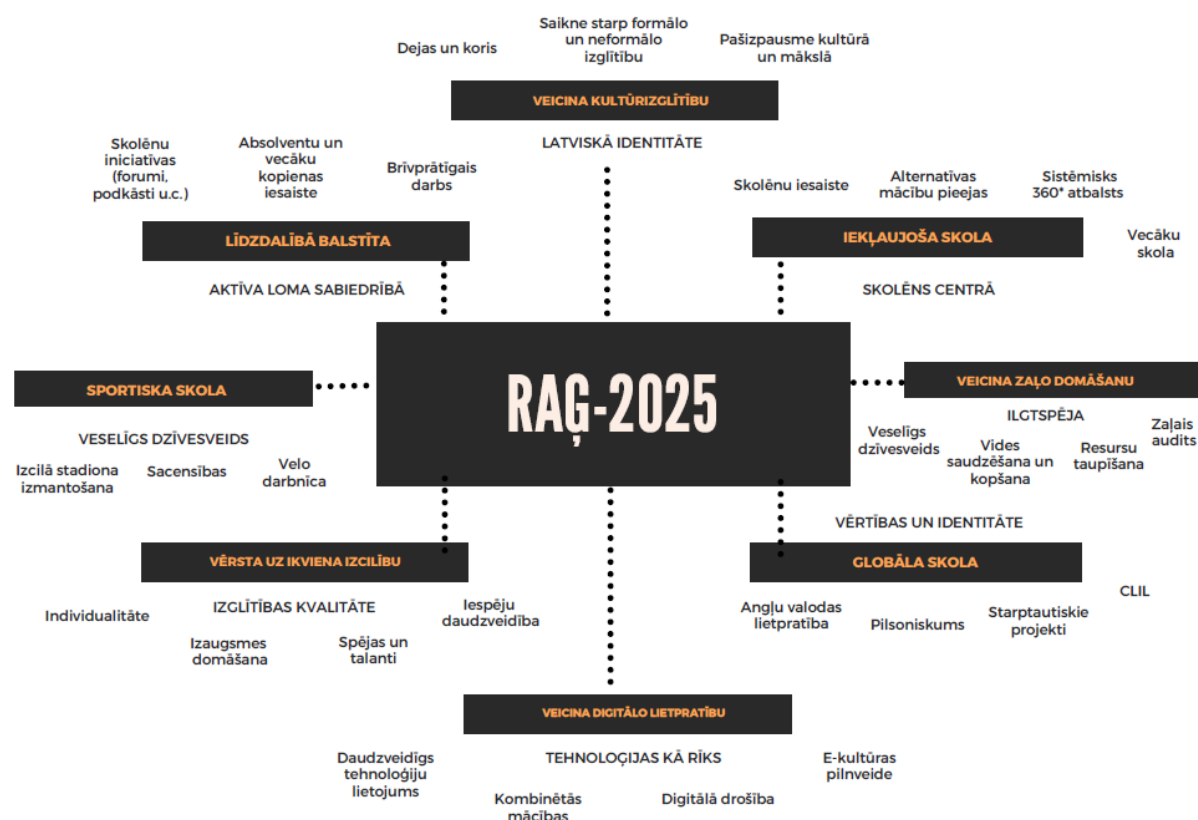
Dejas un koris

Saikne starp formālo un neformālo izglītību

Pašizpausme kultūrā un mākslā

VEICINA KULTŪRIZGLĪTĪBU

LATVISKĀ IDENTITĀTE

Skolēnu iniciatīvas (forumi, podkāsti u.c.)

Absolventu un vecāku kopienas iesaiste

Brīvprātīgais darbs

LĪDZDALĪBĀ BALSTĪTA

AKTĪVA LOMA SABIEDRĪBĀ

Skolēnu iesaiste

Alternatīvas mācību pieejas

Sistēmisks 360* atbalsts

IEKĻAUJOŠA SKOLA

Vecāku skola

SKOLĒNS CENTRĀ

RAĢ-2025

SPORTISKA SKOLA

VESELĪGS DZĪVESVEIDS

Izcilā stadiona izmantošana

Sacensības

Velo darbnīca

VEICINA ZAĻO DOMĀŠANU

ILGTSPĒJA

Zaļais audits

Veselīgs dzīvesveids

Vides saudzēšana un kopšana

Resursu taupīšana

VĒRTĪBAS UN IDENTITĀTE

VĒRSTA UZ IKVIENA IZCILĪBU

Individualitāte

IZGLĪTĪBAS KVALITĀTE

Iespēju daudzveidība

Izaugsmes domāšana

Spējas un talanti

GLOBĀLA SKOLA

CLIL

Angļu valodas lietpratība

Pilsoniskums

Starptautiskie projekti

VEICINA DIGITĀLO LIETPRATĪBU

Daudzveidīgs tehnoloģiju lietojums

TEHNOLOĢIJAS KĀ RĪKS

E-kultūras pilnveide

Kombinētās mācības

Digitālā drošība